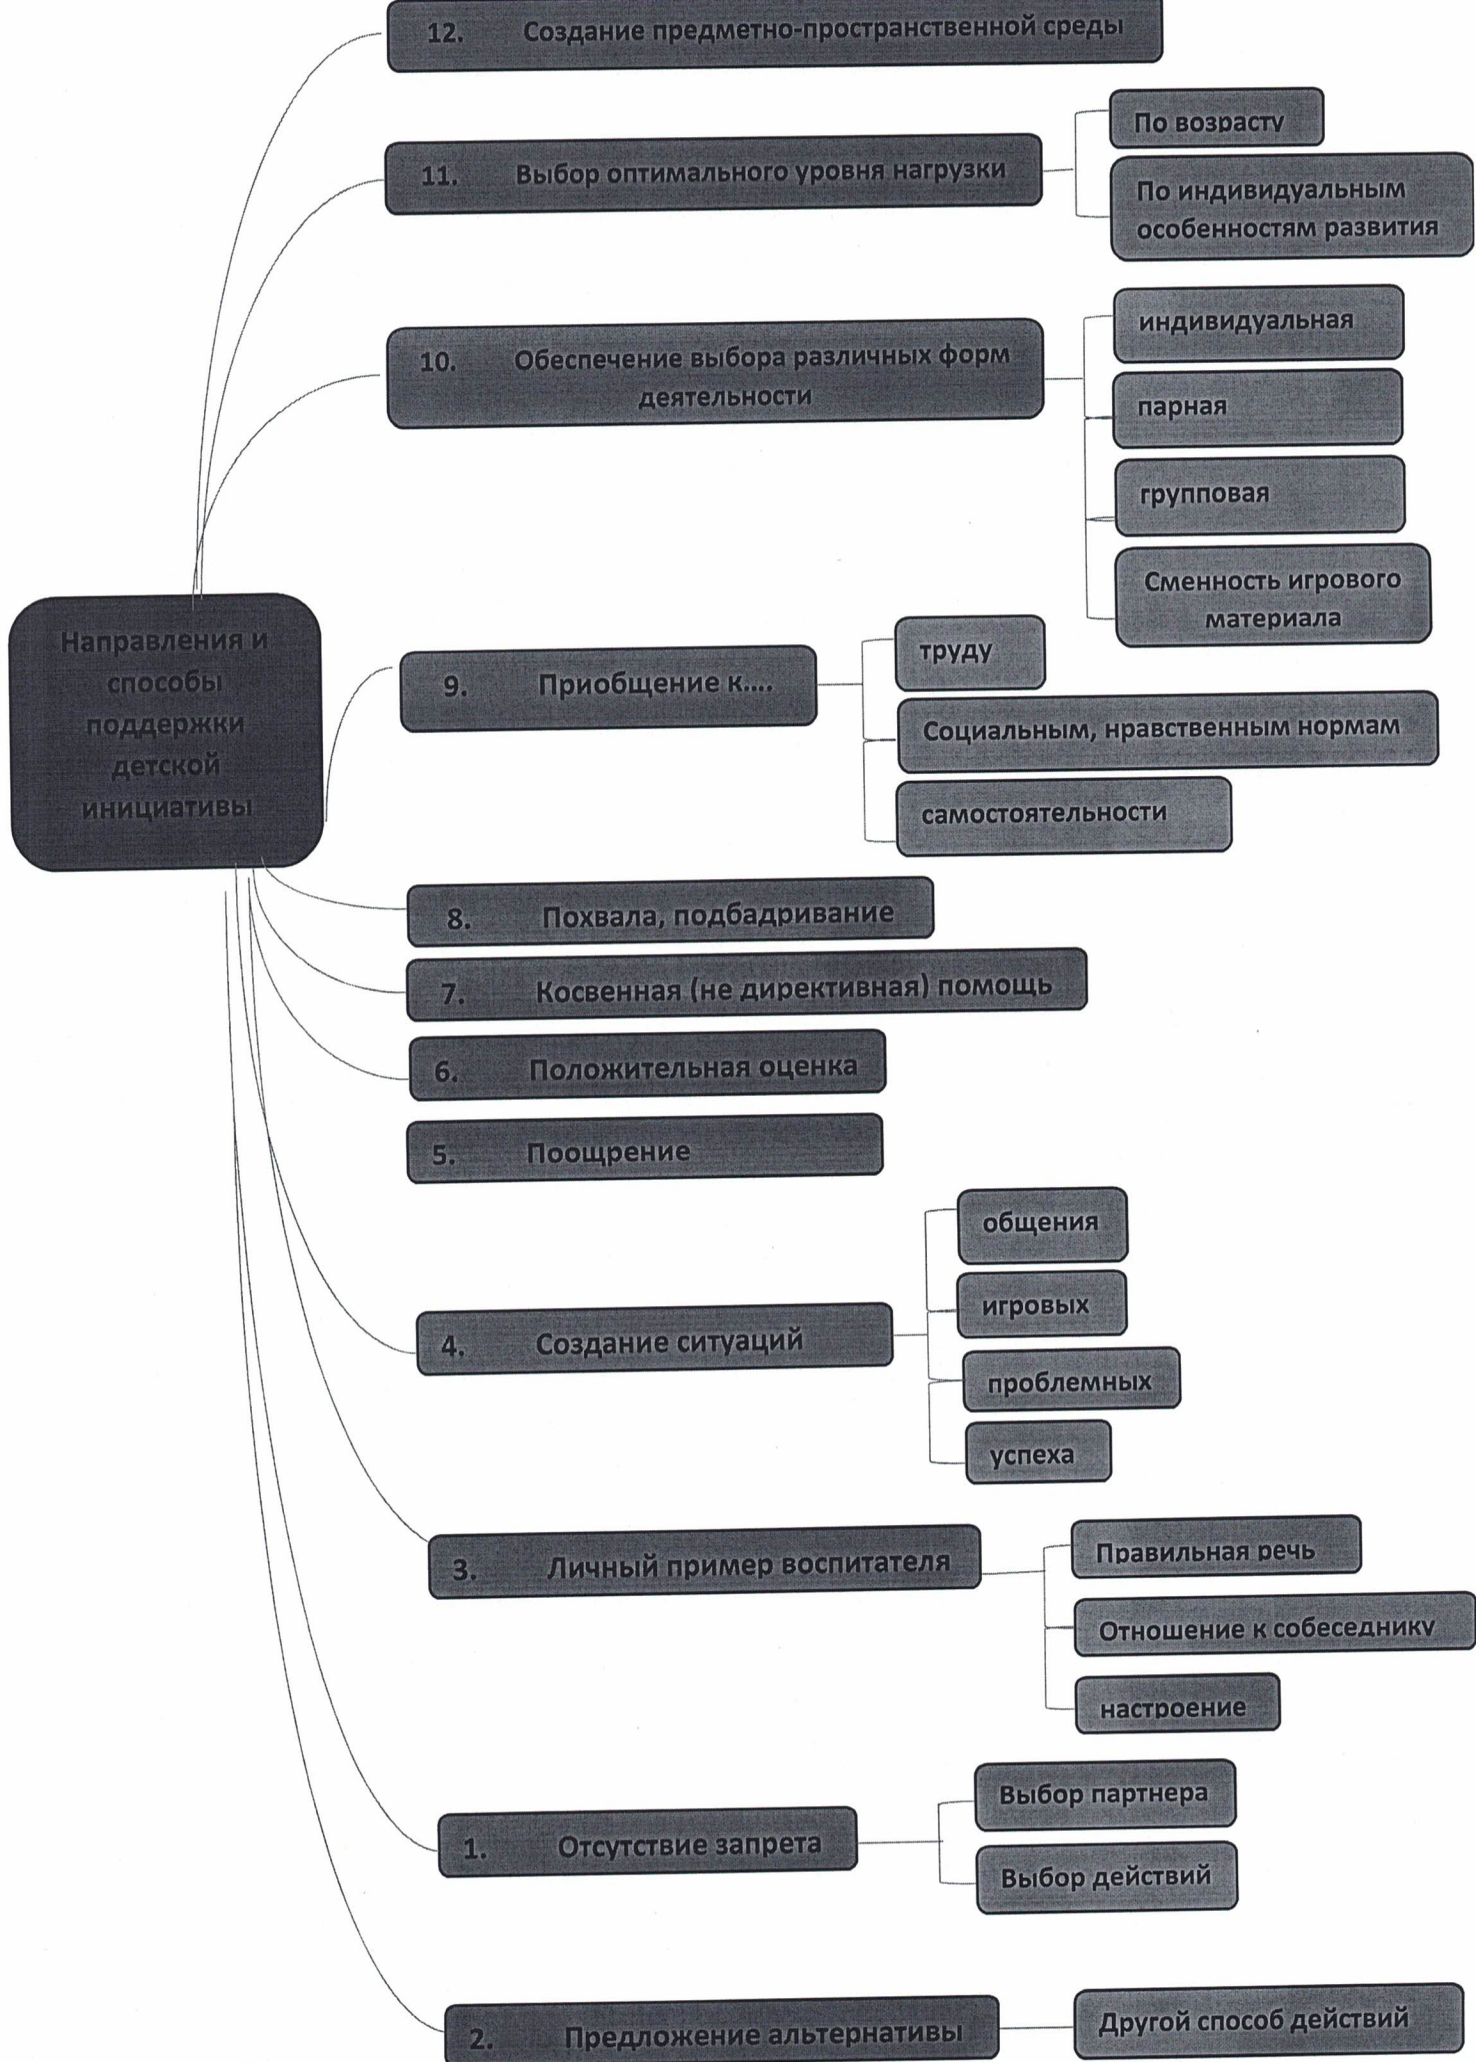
12. Создание предметно-пространственной среды

11. Выбор оптимального уровня нагрузки

По возрасту

По индивидуальным особенностям развития

10. Обеспечение выбора различных форм деятельности

индивидуальная

парная

групповая

Сменность игрового материала

Направления и способы поддержки детской инициативы

9. Приобщение к....

труду

Социальным, нравственным нормам

самостоятельности

8. Похвала, подбадривание

7. Косвенная (не директивная) помощь

6. Положительная оценка

5. Поощрение

общения

игровых

4. Создание ситуаций

проблемных

успеха

3. Личный пример воспитателя

Правильная речь

Отношение к собеседнику

настроение

Выбор партнера

1. Отсутствие запрета

Выбор действий

2. Предложение альтернативы

Другой способ действий